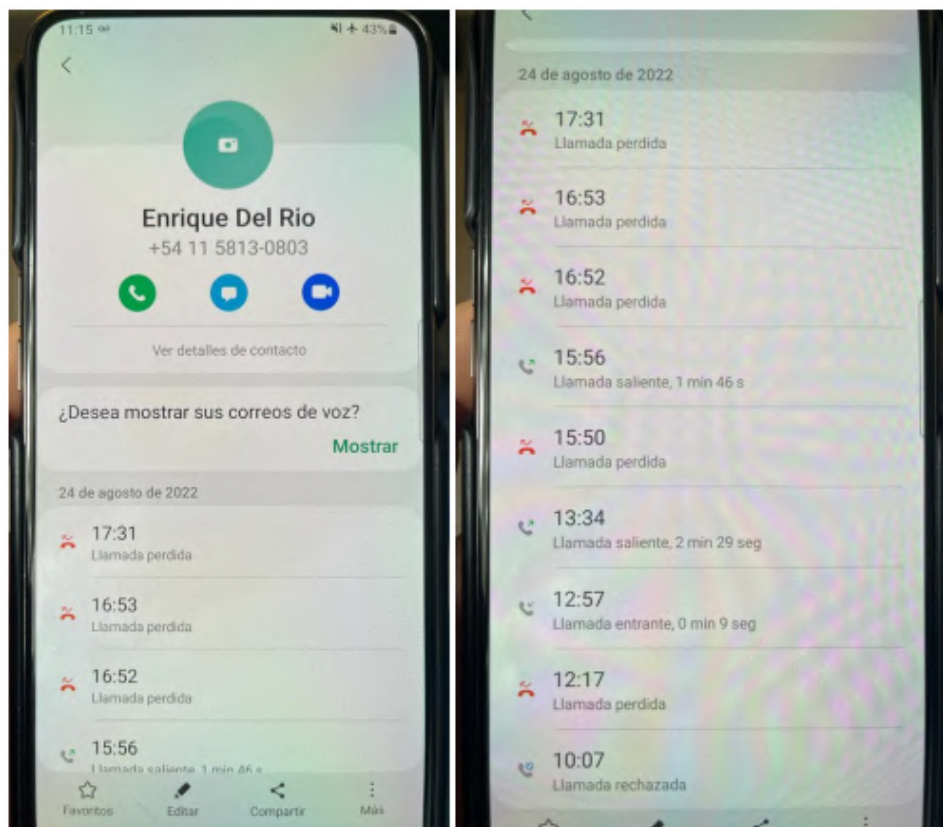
11:15 ᵒᵒ
43%

Enrique Del Rio
+54 11 5813-0803

Ver detalles de contacto

¿Desea mostrar sus correos de voz?
Mostrar

24 de agosto de 2022

17:31
Llamada perdida

16:53
Llamada perdida

16:52
Llamada perdida

15:56
Llamada saliente, 1 min 46 s

Favoritos
Editar
Compartir
Más

24 de agosto de 2022

17:31
Llamada perdida

16:53
Llamada perdida

16:52
Llamada perdida

15:56
Llamada saliente, 1 min 46 s

15:50
Llamada perdida

13:34
Llamada saliente, 2 min 29 seg

12:57
Llamada entrante, 0 min 9 seg

12:17
Llamada perdida

10:07
Llamada rechazada